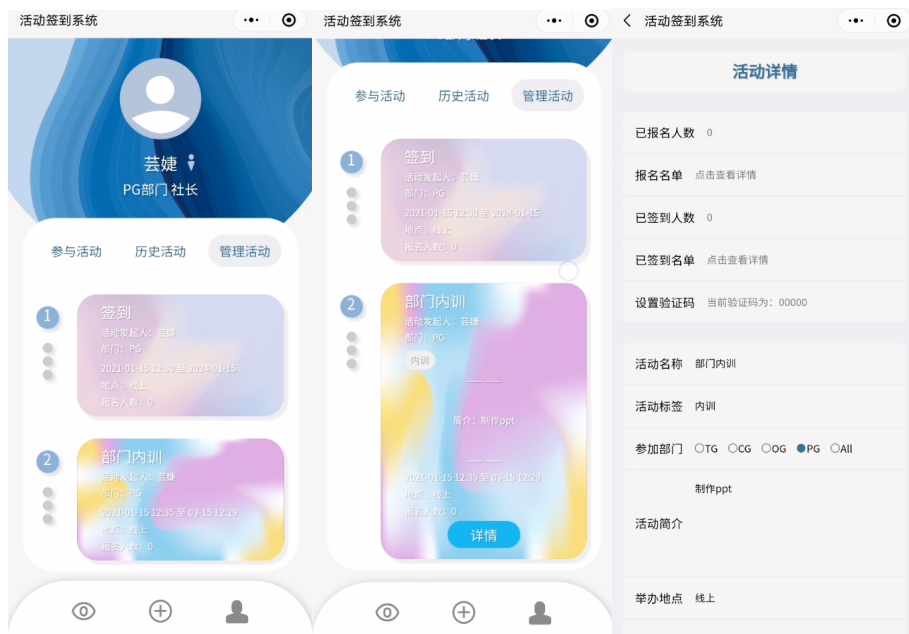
活动签到系统

芸婕

PG部门 社长

参与活动 历史活动 管理活动

1

签到

活动发起人：芸婕

部门：PG

2021-01-15 12:30 至 2024-01-15

地点：线上

报名人数：0

2

部门内训

活动发起人：芸婕

部门：PG

2021-01-15 12:35 至 03-15 12:29

地点：线上

报名人数：0

活动签到系统

参与活动 历史活动 管理活动

1

签到

活动发起人：芸婕

部门：PG

2021-01-15 12:30 至 2024-01-15

地点：线上

报名人数：0

2

部门内训

活动发起人：芸婕

部门：PG

内训

简介：制作ppt

2021-01-15 12:35 至 03-15 12:29

地点：线上

报名人数：0

详情

活动签到系统

活动详情

已报名人数 0

报名名单 点击查看详情

已签到人数 0

已签到名单 点击查看详情

设置验证码 当前验证码为：00000

活动名称 部门内训

活动标签 内训

参加部门 TG CG OG PG All

活动简介 制作ppt

举办地点 线上